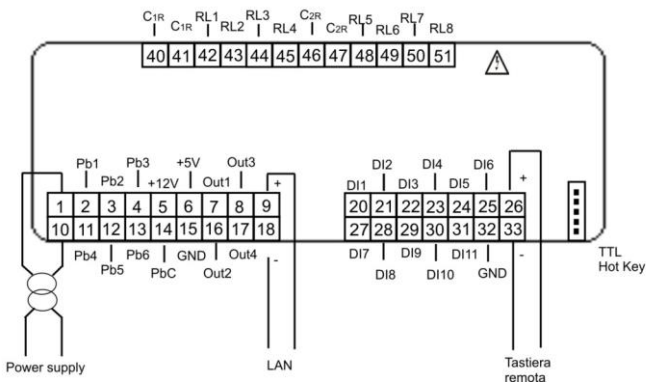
C1R C1R RL1 RL2 RL3 RL4 C2R C2R RL5 RL6 RL7 RL8

40 41 42 43 44 45 46 47 48 49 50 51

Pb1 Pb2 Pb3 +12V +5V Out1 Out3 +

1 2 3 4 5 6 7 8 9

10 11 12 13 14 15 16 17 18

Pb4 Pb5 Pb6 PbC GND Out2 Out4 -

DI1 DI2 DI3 DI4 DI5 DI6 +

20 21 22 23 24 25 26

27 28 29 30 31 32 33

DI7 DI8 DI9 DI10 DI11 GND -

TTL Hot Key

Power supply

LAN

Tastiera remota